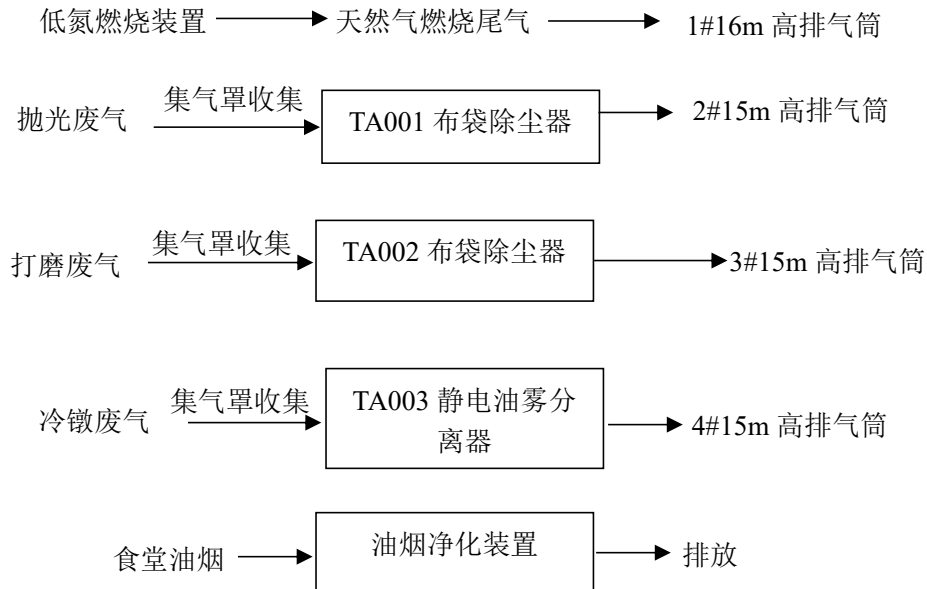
低氮燃烧装置 天然气燃烧尾气 1#16m 高排气筒

抛光废气 集气罩收集 TA001 布袋除尘器 2#15m 高排气筒

打磨废气 集气罩收集 TA002 布袋除尘器 3#15m 高排气筒

冷镦废气 集气罩收集 TA003 静电油雾分离器 4#15m 高排气筒

食堂油烟 油烟净化装置 排放